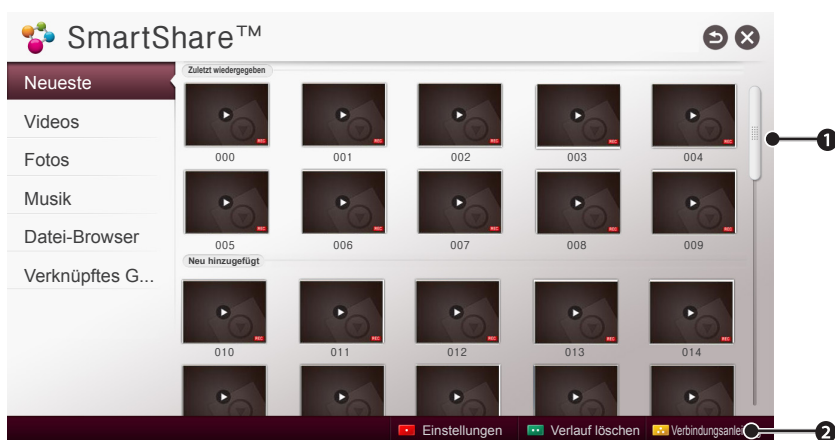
SmartShare™

Neueste
Videos
Fotos
Musik
Datei-Browser
Verknüpftes G...

Zuletzt wiedergegeben

000 001 002 003 004
005 006 007 008 009

Neu hinzugefügt

010 011 012 013 014

REC

1

Einstellungen
Verlauf löschen
Verbindungsanlei

2